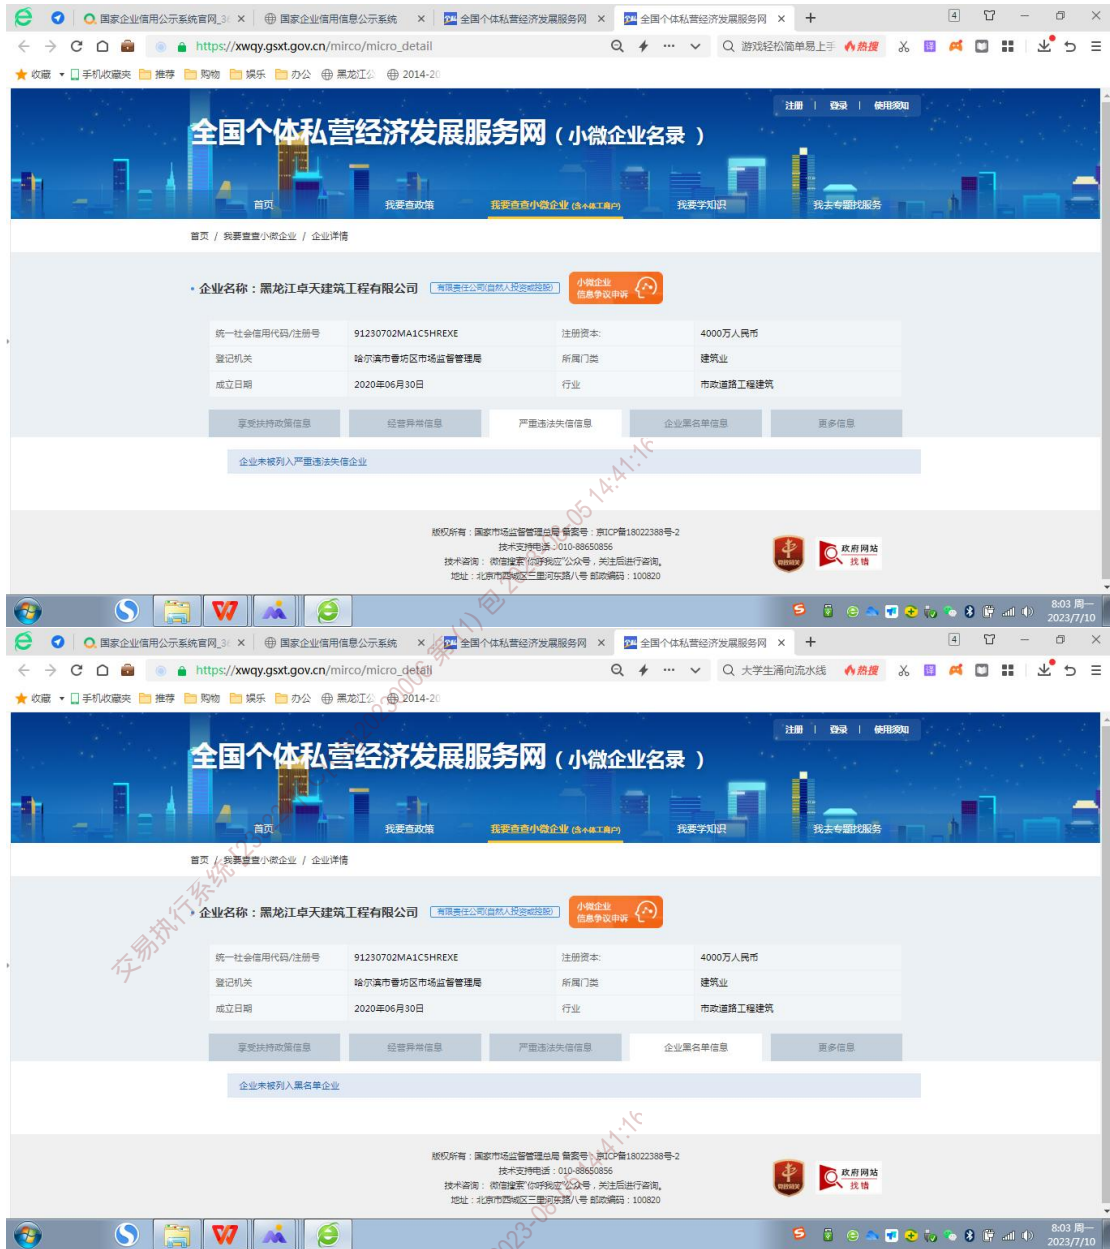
国家企业信用公示系统官网_3 × 国家企业信用信息公示系统 × 全国个体私营经济发展服务网 × 全国个体私营经济发展服务网 × +

https://xwqy.gsxt.gov.cn/mirco/micro_detail

游戏轻松简单易上手 热搜

收藏 手机收藏夹 推荐 购物 娱乐 办公 黑龙江 2014-20

注册 | 登录 | 使用须知

全国个体私营经济发展服务网（小微企业名录）

首页 我要查政策 我要查查小微企业（含小微工商户） 我要学知识 我去专题找服务

首页 / 我要查查小微企业 / 企业详情

企业名称：黑龙江卓天建筑工程有限公司 有限责任公司(自然人投资或控股) 小微企业信息争议申诉

| 统一社会信用代码/注册号 | 91230702MA1C5HREXE | 注册资本 | 4000万人民币 |
|---|---|---|---|
| 登记机关 | 哈尔滨市香坊区市场监督管理局 | 所属门类 | 建筑业 |
| 成立日期 | 2020年06月30日 | 行业 | 市政道路工程建筑 |

享受扶持政策信息 经营异常信息 严重违法失信信息 企业黑名单信息 更多信息

企业未被列入严重违法失信企业

版权所有：国家市场监督管理总局 备案号：京ICP备18022388号-2
技术支持电话：010-88650856
技术咨询：微信搜索"你好我应"公众号，关注后进行咨询。
地址：北京市西城区三里河东路八号 邮政编码：100820

政府网站 找错

8:03 周一 2023/7/10

国家企业信用公示系统官网_3 × 国家企业信用信息公示系统 × 全国个体私营经济发展服务网 × 全国个体私营经济发展服务网 × +

https://xwqy.gsxt.gov.cn/mirco/micro_detail

大学生涌向流水线 热搜

收藏 手机收藏夹 推荐 购物 娱乐 办公 黑龙江 2014-20

注册 | 登录 | 使用须知

全国个体私营经济发展服务网（小微企业名录）

首页 我要查政策 我要查查小微企业（含小微工商户） 我要学知识 我去专题找服务

首页 / 我要查查小微企业 / 企业详情

企业名称：黑龙江卓天建筑工程有限公司 有限责任公司(自然人投资或控股) 小微企业信息争议申诉

| 统一社会信用代码/注册号 | 91230702MA1C5HREXE | 注册资本 | 4000万人民币 |
|---|---|---|---|
| 登记机关 | 哈尔滨市香坊区市场监督管理局 | 所属门类 | 建筑业 |
| 成立日期 | 2020年06月30日 | 行业 | 市政道路工程建筑 |

享受扶持政策信息 经营异常信息 严重违法失信信息 企业黑名单信息 更多信息

企业未被列入黑名单企业

版权所有：国家市场监督管理总局 备案号：京ICP备18022388号-2
技术支持电话：010-88650856
技术咨询：微信搜索"你好我应"公众号，关注后进行咨询。
地址：北京市西城区三里河东路八号 邮政编码：100820

政府网站 找错

8:03 周一 2023/7/10

交易执行系统[2023]0006 集(1)包 2023-07-05 14:41:16